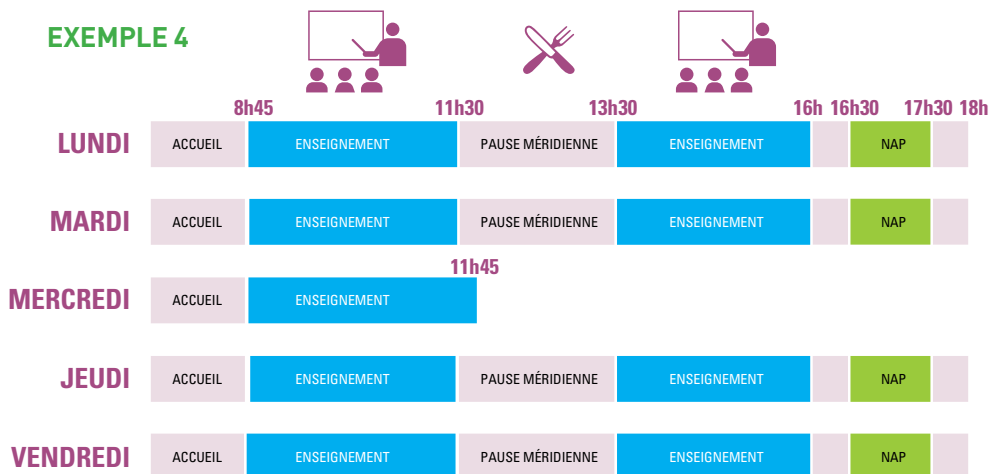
EXEMPLE 4

8h45 11h30 13h30 16h 16h30 17h30 18h

| | | | | | | | |
|---|---|---|---|---|---|---|---|
| LUNDI | ACCUEIL | ENSEIGNEMENT | PAUSE MÉRIDIENNE | ENSEIGNEMENT | | NAP | |
| MARDI | ACCUEIL | ENSEIGNEMENT | PAUSE MÉRIDIENNE | ENSEIGNEMENT | | NAP | |
| MERCREDI | ACCUEIL | ENSEIGNEMENT 11h45 | | | | | |
| JEUDI | ACCUEIL | ENSEIGNEMENT | PAUSE MÉRIDIENNE | ENSEIGNEMENT | | NAP | |
| VENDREDI | ACCUEIL | ENSEIGNEMENT | PAUSE MÉRIDIENNE | ENSEIGNEMENT | | NAP | |